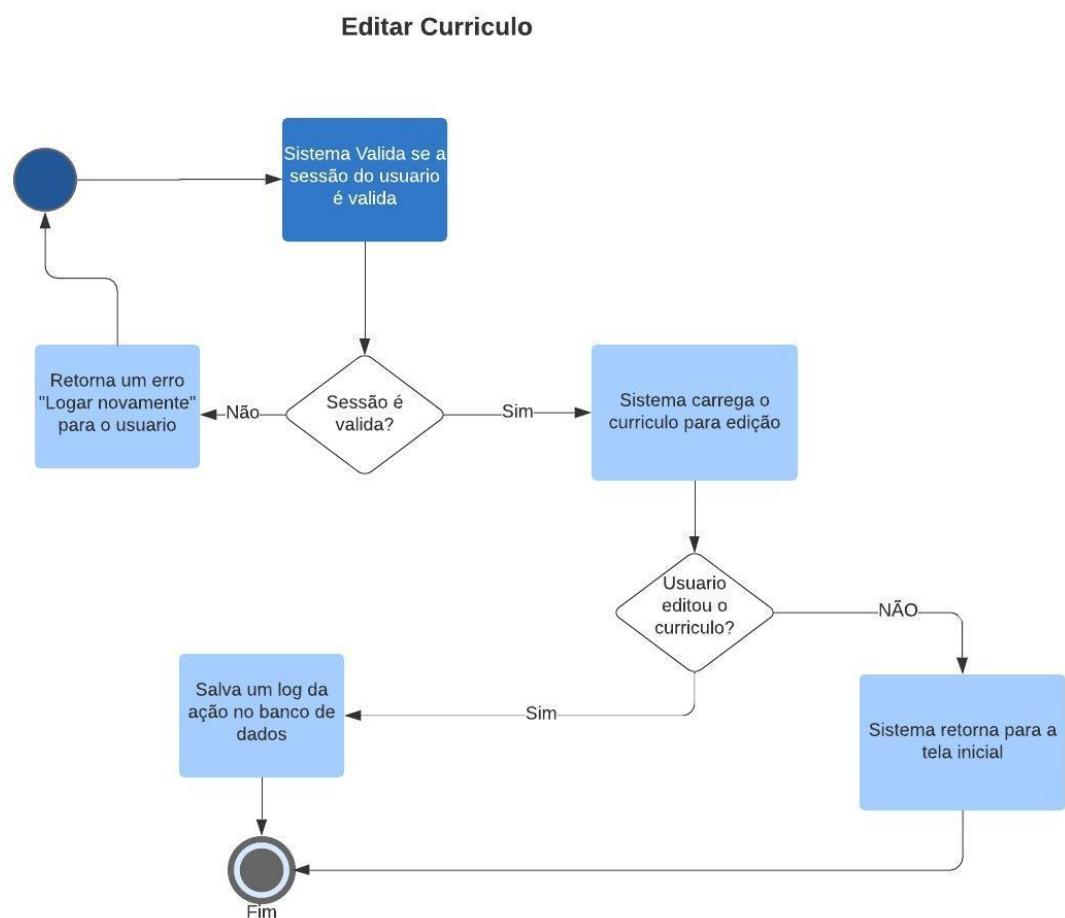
Editar Curriculo

Sistema Valida se a sessão do usuario é valida

Retorna um erro "Logar novamente" para o usuario

Não

Sessão é valida?

Sim

Sistema carrega o curriculo para edição

Usuario editou o curriculo?

NÃO

Salva um log da ação no banco de dados

Sim

Sistema retorna para a tela inicial

Fim